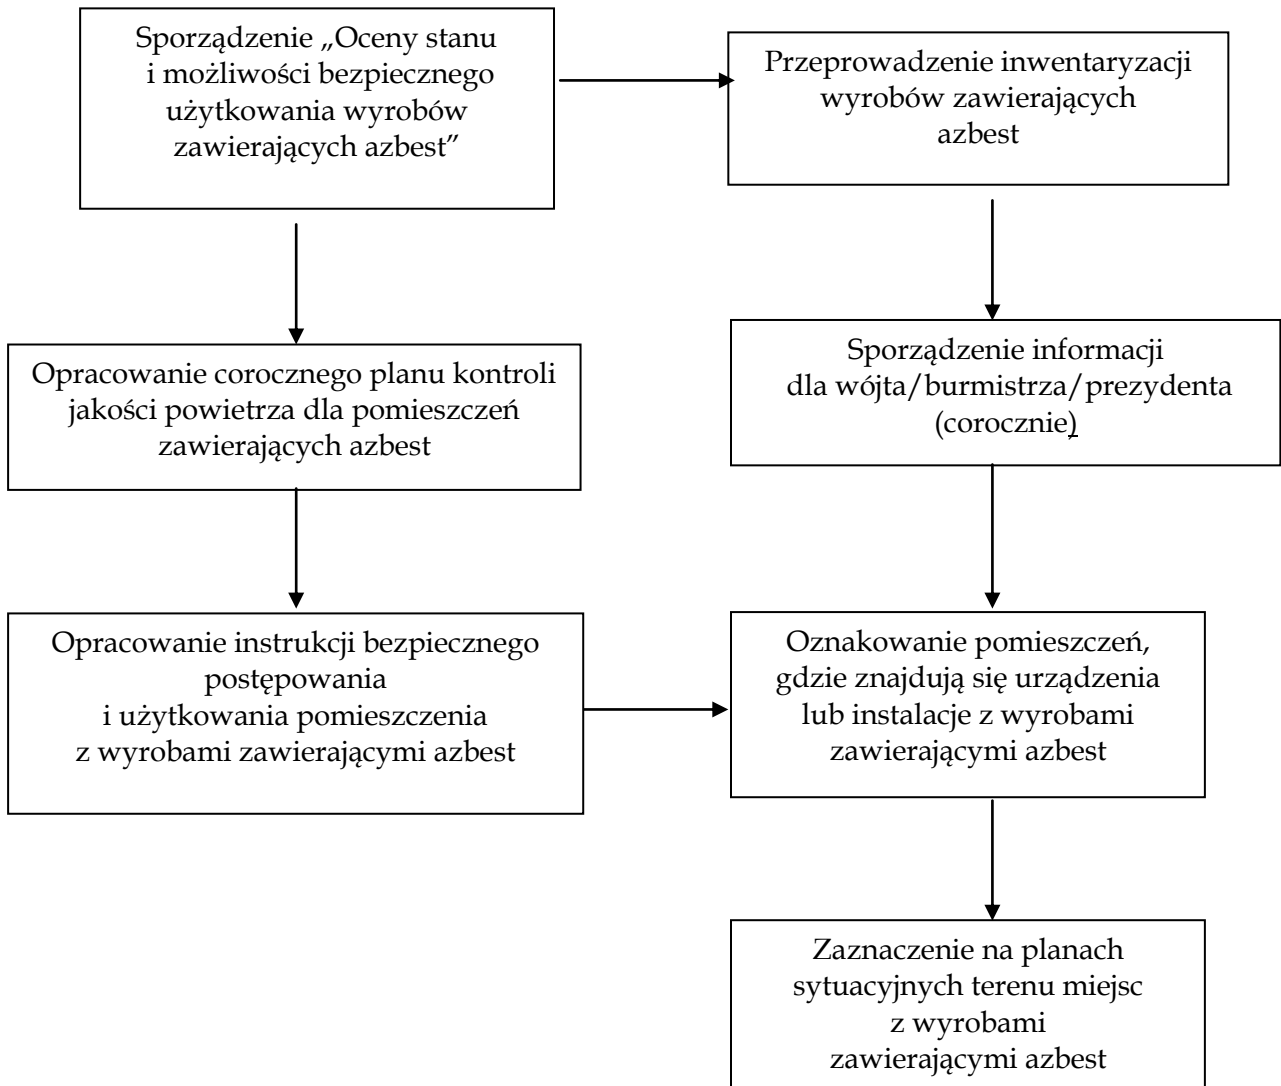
Sporządzenie „Oceny stanu i możliwości bezpiecznego użytkowania wyrobów zawierających azbest”

Przeprowadzenie inwentaryzacji wyrobów zawierających azbest

Opracowanie corocznego planu kontroli jakości powietrza dla pomieszczeń zawierających azbest

Sporządzenie informacji dla wójta/burmistrza/prezydenta (corocznie)

Opracowanie instrukcji bezpiecznego postępowania i użytkowania pomieszczenia z wyrobami zawierającymi azbest

Oznakowanie pomieszczeń, gdzie znajdują się urządzenia lub instalacje z wyrobami zawierającymi azbest

Zaznaczenie na planach sytuacyjnych terenu miejsc z wyrobami zawierającymi azbest